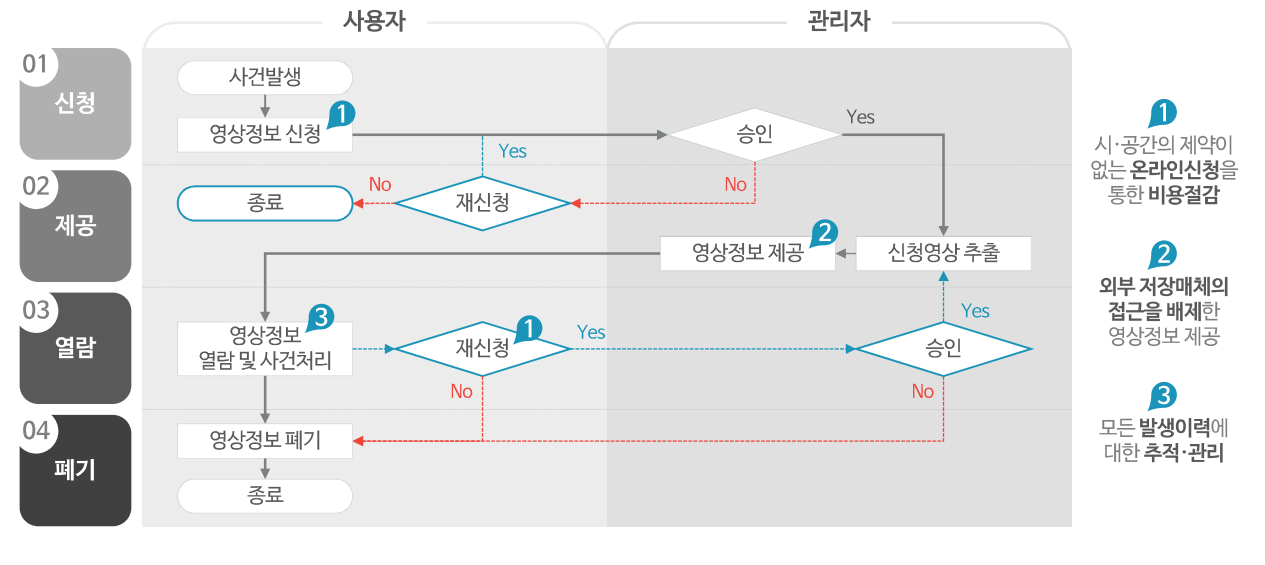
사용자

관리자

01 신청

02 제공

03 열람

04 폐기

사건발생

영상정보 신청 1

승인

Yes

Yes

No

No

종료

재신청

영상정보 제공 2

신청영상 추출

영상정보 열람 및 사건처리 3

재신청 1

Yes

Yes

승인

No

No

영상정보 폐기

종료

1 시·공간의 제약이 없는 온라인신청을 통한 비용절감

2 외부 저장매체의 접근을 배제한 영상정보 제공

3 모든 발생이력에 대한 추적·관리